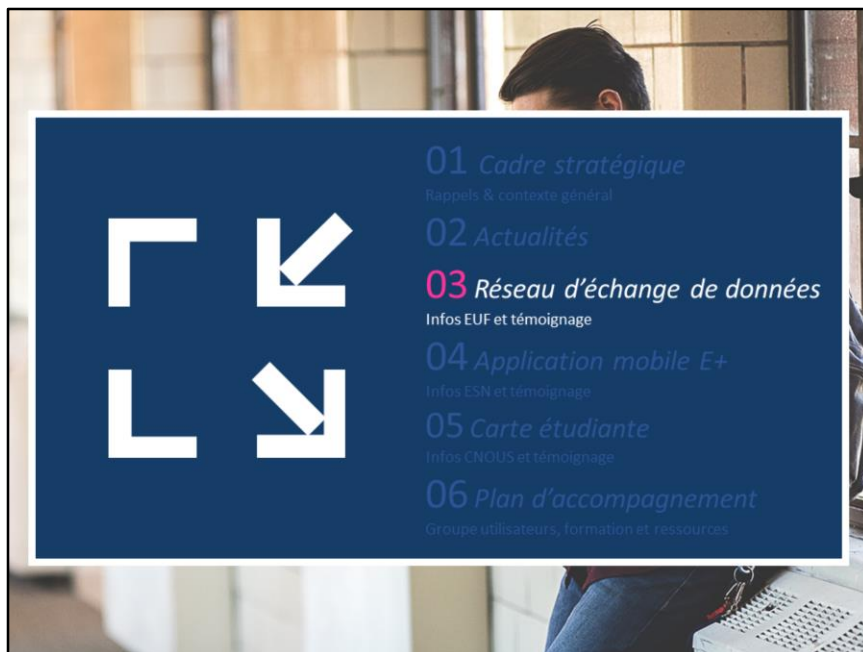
01 Cadre stratégique
Rappels & contexte général

02 Actualités

03 Réseau d'échange de données
Infos EUF et témoignage

04 Application mobile E+
Infos ESN et témoignage

05 Carte étudiante
Infos CNOUS et témoignage

06 Plan d'accompagnement
Groupe utilisateurs, formation et ressources